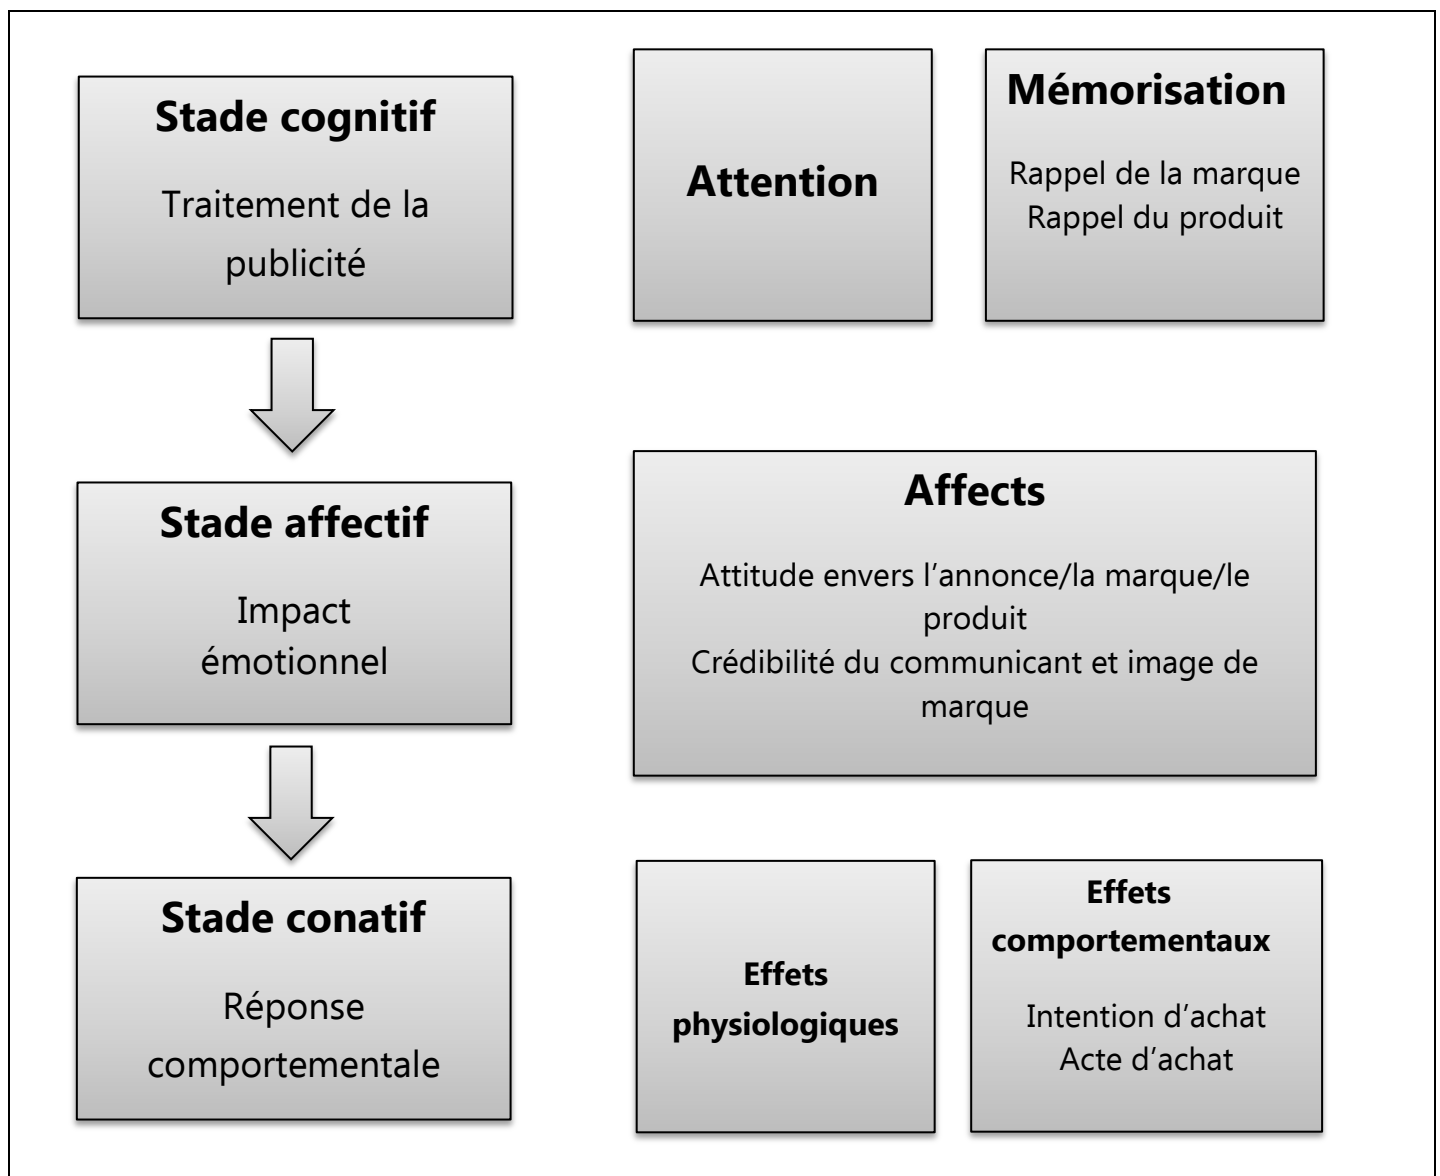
Stade cognitif

Traitement de la publicité

Attention

Mémorisation

Rappel de la marque
Rappel du produit

Stade affectif

Impact émotionnel

Affects

Attitude envers l'annonce/la marque/le produit
Crédibilité du communicant et image de marque

Stade conatif

Réponse comportementale

Effets physiologiques

Effets comportementaux

Intention d'achat
Acte d'achat